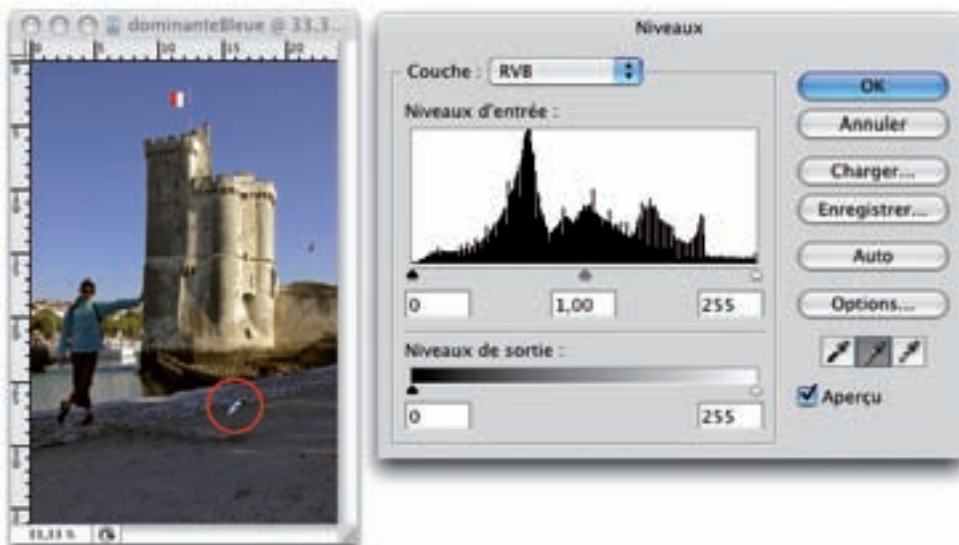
dominanteBleue @ 33,3...

0 5 10 15 20

33,33 %

Niveaux

Couche : RVB

Niveaux d'entrée :

0

1,00

255

Niveaux de sortie :

0

255

OK

Annuler

Charger...

Enregistrer...

Auto

Options...

Aperçu